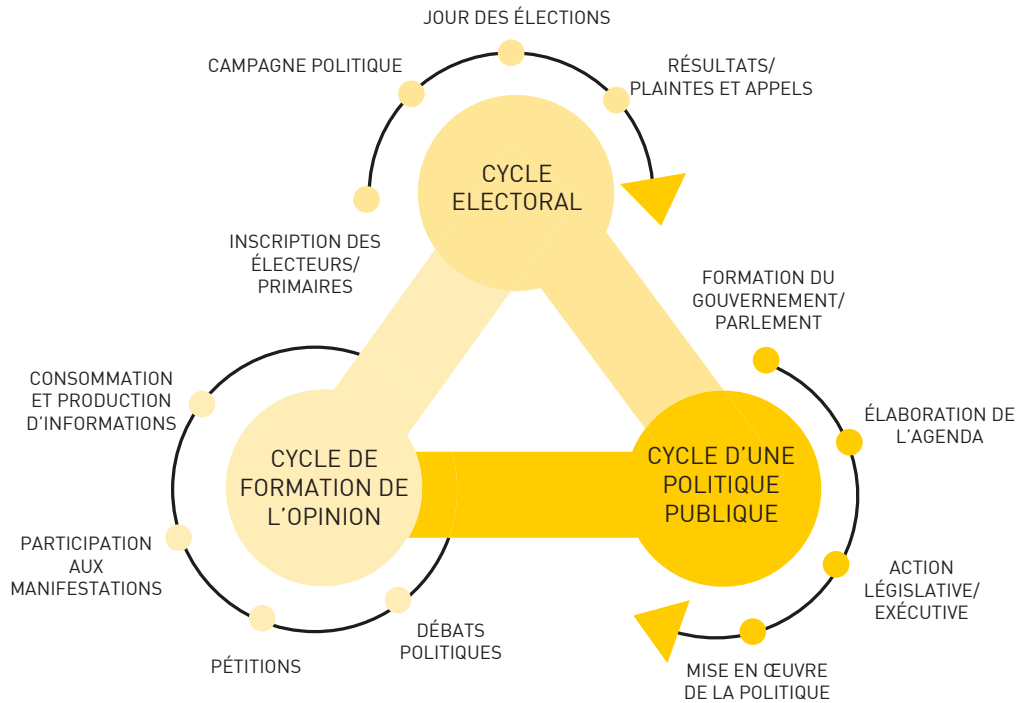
JOUR DES ÉLECTIONS

CAMPAGNE POLITIQUE

RÉSULTATS/ PLAINTES ET APPELS

CYCLE ELECTORAL

INSCRIPTION DES ÉLECTEURS/ PRIMAIRES

FORMATION DU GOUVERNEMENT/ PARLEMENT

CONSOMMATION ET PRODUCTION D'INFORMATIONS

ÉLABORATION DE L'AGENDA

CYCLE DE FORMATION DE L'OPINION

CYCLE D'UNE POLITIQUE PUBLIQUE

PARTICIPATION AUX MANIFESTATIONS

ACTION LÉGISLATIVE/ EXÉCUTIVE

DÉBATS POLITIQUES

PÉTITIONS

MISE EN ŒUVRE DE LA POLITIQUE